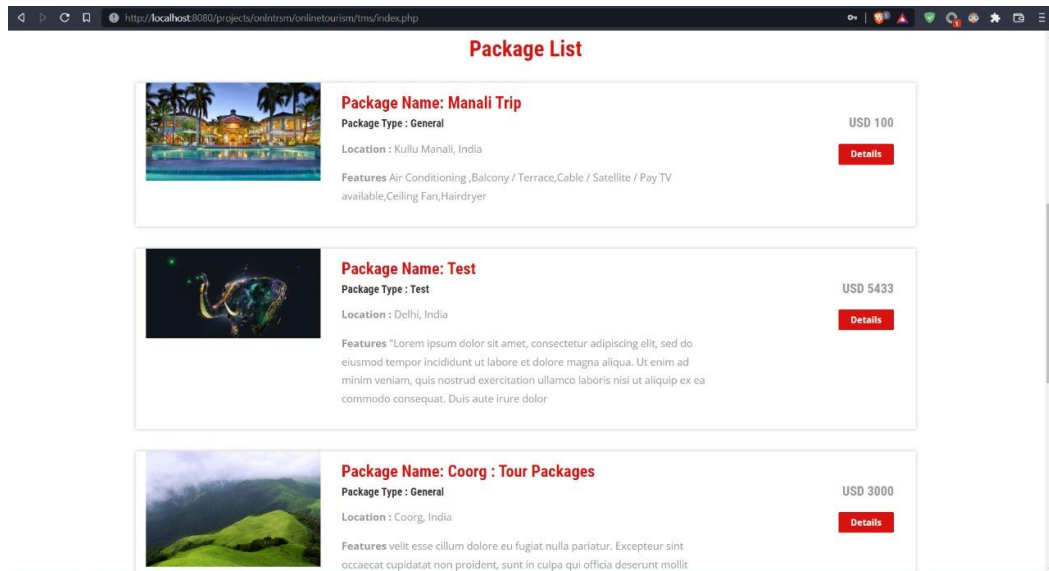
http://localhost:8080/projects/onlntrsm/onlinetourism/tms/index.php

Package List

Package Name: Manali Trip
Package Type : General
Location : Kullu Manali, India
Features Air Conditioning ,Balcony / Terrace,Cable / Satellite / Pay TV available,Ceiling Fan,Hairdryer
USD 100
Details

Package Name: Test
Package Type : Test
Location : Delhi, India
Features "Lorem ipsum dolor sit amet, consectetur adipiscing elit, sed do eiusmod tempor incididunt ut labore et dolore magna aliqua. Ut enim ad minim veniam, quis nostrud exercitation ullamco laboris nisi ut aliquip ex ea commodo consequat. Duis aute irure dolor
USD 5433
Details

Package Name: Coorg : Tour Packages
Package Type : General
Location : Coorg, India
Features velit esse cillum dolore eu fugiat nulla pariatur. Excepteur sint occaecat cupidatat non proident, sunt in culpa qui officia deserunt mollit
USD 3000
Details